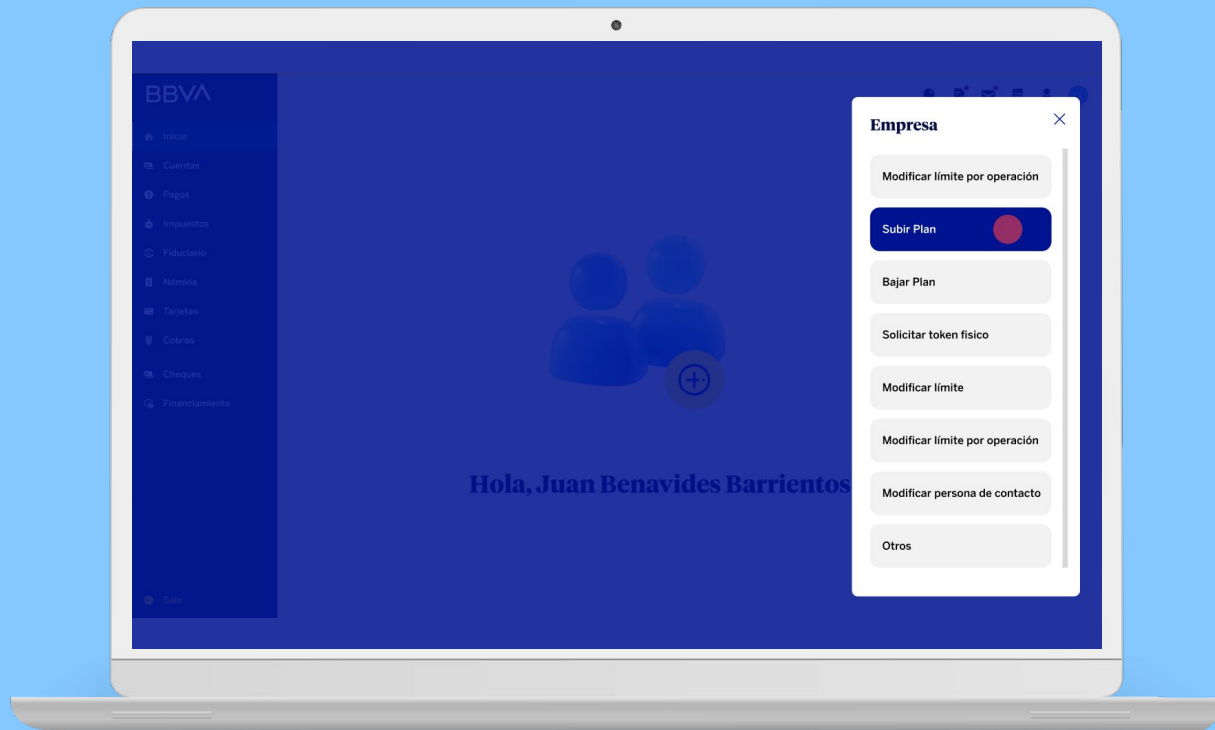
BBVA

Inicio
Cuentas
Pagos
Impuestos
Fiduciario
Nómina
Tarjetas
Cobros
Cheques
Financiamiento

Salir

Hola, Juan Benavides Barrientos

Empresa

Modificar límite por operación
Subir Plan
Bajar Plan
Solicitar token físico
Modificar límite
Modificar límite por operación
Modificar persona de contacto
Otros